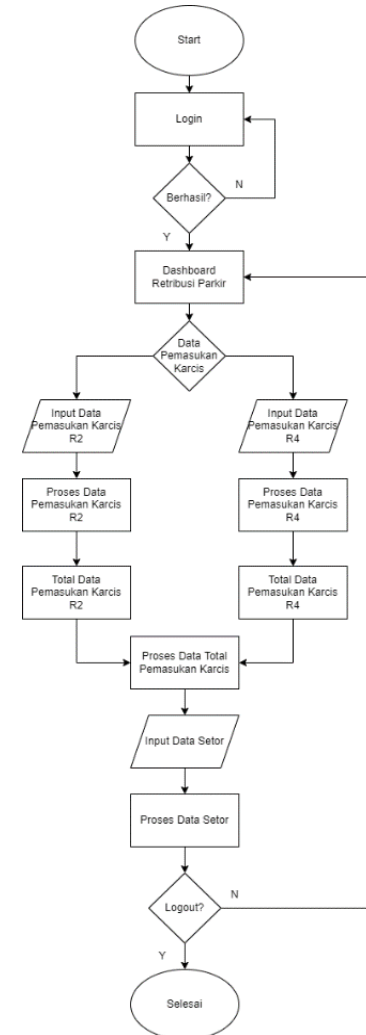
Start

Login

Berhasil?

N

Y

Dashboard Retribusi Parkir

Data Pemasukan Karcis

Input Data Pemasukan Karcis R2

Input Data Pemasukan Karcis R4

Proses Data Pemasukan Karcis R2

Proses Data Pemasukan Karcis R4

Total Data Pemasukan Karcis R2

Total Data Pemasukan Karcis R4

Proses Data Total Pemasukan Karcis

Input Data Setor

Proses Data Setor

Logout?

N

Y

Selesai